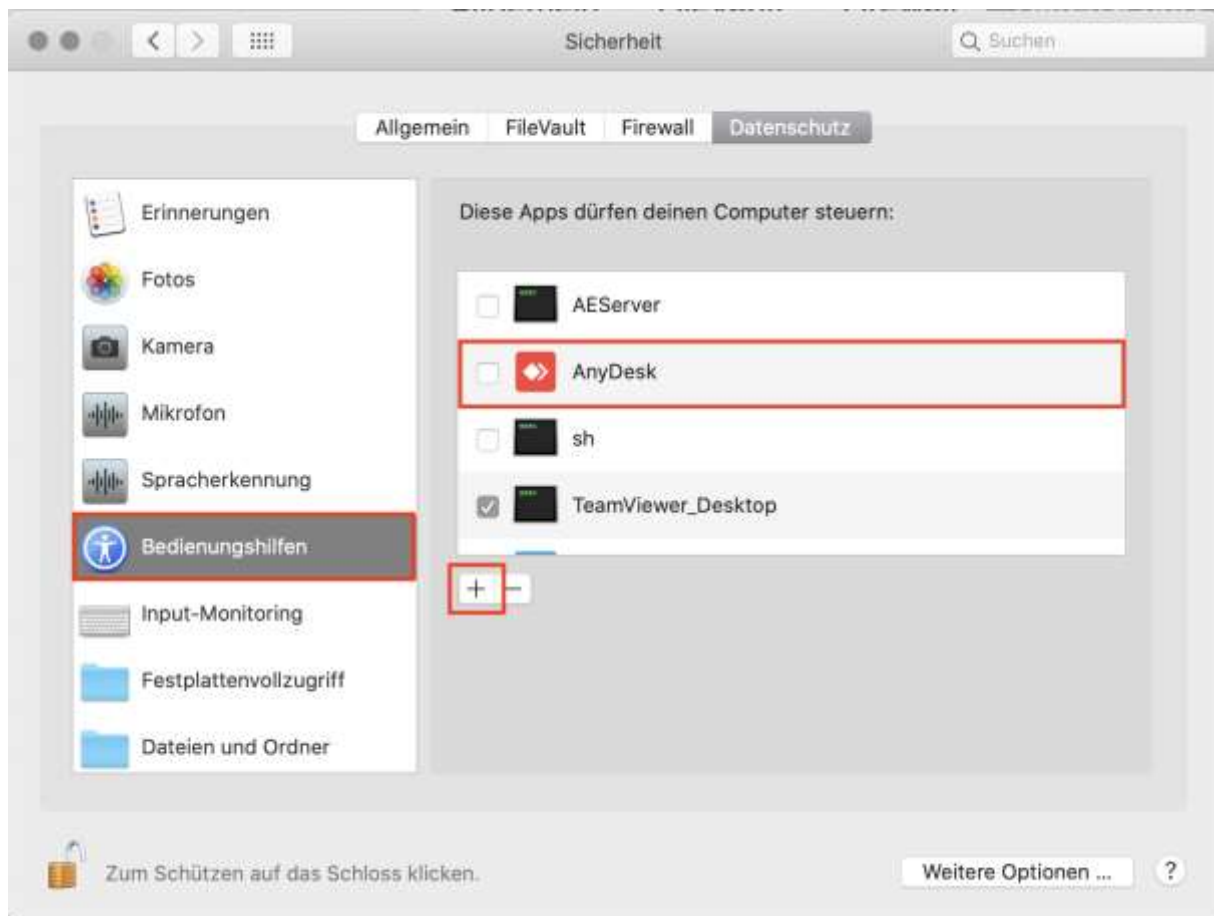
Sicherheit

Suchen

Allgemein FileVault Firewall Datenschutz

Erinnerungen
Fotos
Kamera
Mikrofon
Spracherkennung
Bedienungshilfen
Input-Monitoring
Festplattenvollzugriff
Dateien und Ordner

Diese Apps dürfen deinen Computer steuern:

AEServer
AnyDesk
sh
TeamViewer_Desktop

+ −

Zum Schützen auf das Schloss klicken.

Weitere Optionen ...

?